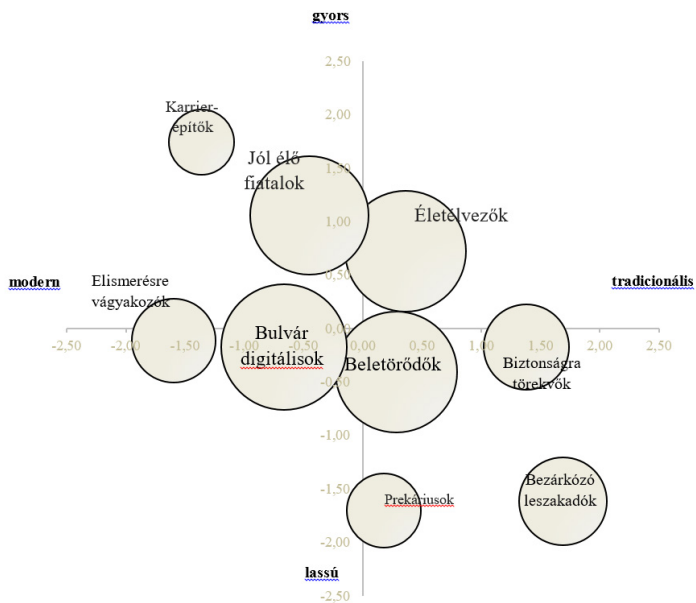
gyors

2,50
2,00
1,50
1,00
0,50
0,00
-0,50
-1,00
-1,50
-2,00
-2,50

-2,50 -2,00 -1,50 -1,00 -0,50 0,00 0,50 1,00 1,50 2,00 2,50

modern

tradicionális

lassú

Karrierépítők

Jól élő fiatalok

Életélvezők

Elismerésre vágyakozók

Bulvár digitálisok

Beletörődők

Biztonságra törekvők

Prekáriusok

Bezárkózó leszakadók